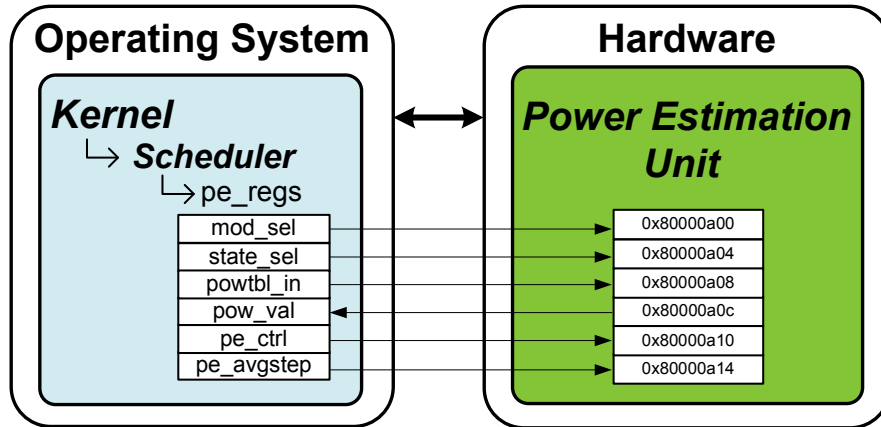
Operating System

Kernel

Scheduler

pe_regs

| mod_sel |
|---|
| state_sel |
| powtbl_in |
| pow_val |
| pe_ctrl |
| pe_avgstep |

Hardware

Power Estimation Unit

| 0x80000a00 |
|---|
| 0x80000a04 |
| 0x80000a08 |
| 0x80000a0c |
| 0x80000a10 |
| 0x80000a14 |